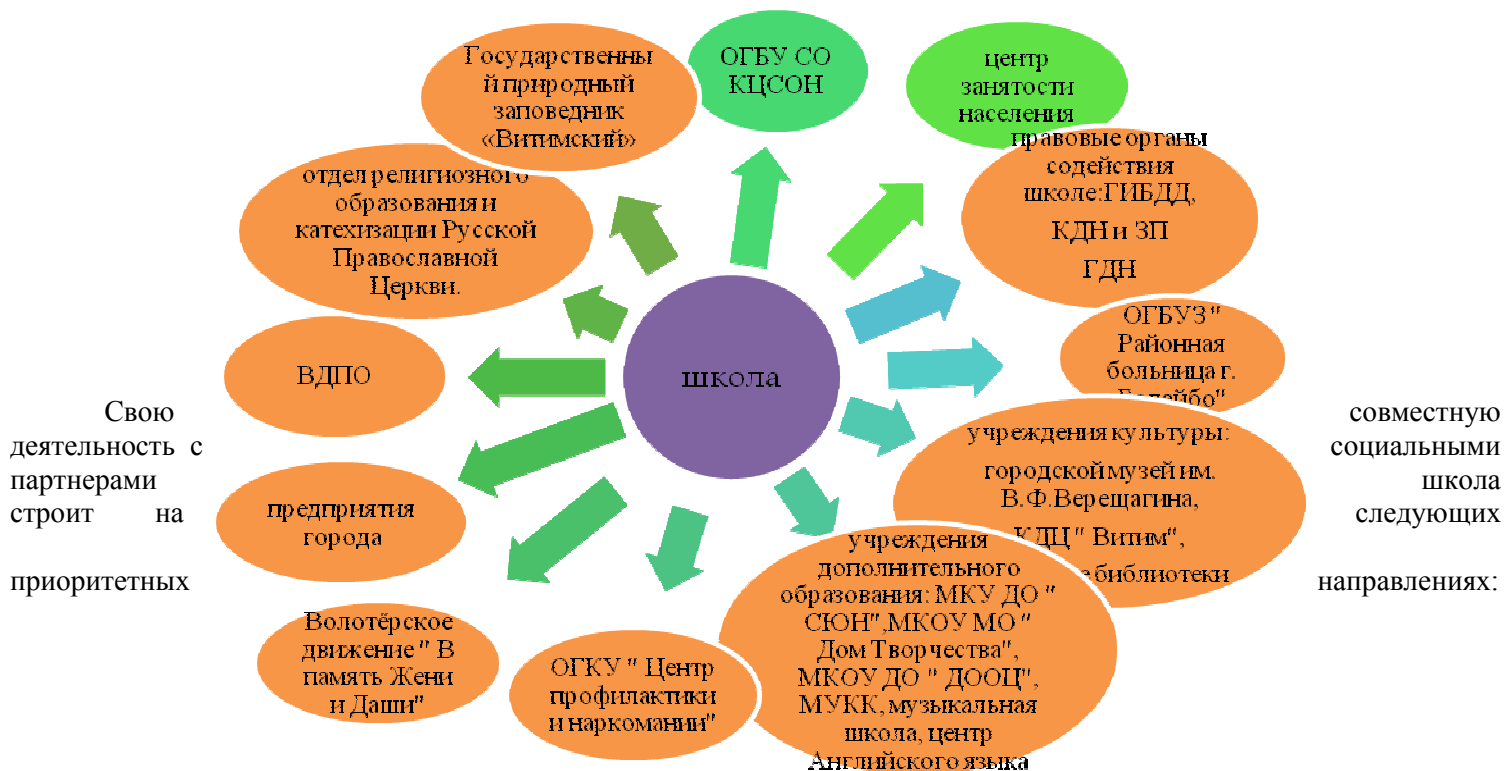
Государственный природный заповедник «Витимский»

ОГБУ СО КЦСОН

центр занятости населения

отдел религиозного образования и катехизации Русской Православной Церкви.

правовые органы содействия школе:ГИБДД, КДН и ЗП ГДН

ВДПО

школа

ОГБУЗ " Районная больница г. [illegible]"

Свою совместную деятельность с социальными партнерами школа строит на следующих приоритетных направлениях:

учреждения культуры: городской музей им. В.Ф.Верещагина, КДЦ " Витим", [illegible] библиотеки

предприятия города

учреждения дополнительного образования: МКУ ДО " СЮН",МКОУ МО " Дом Творчества", МКОУ ДО " ДООЦ", МУКК, музыкальная школа, центр Английского языка

Волотёрское движение " В память Жени и Даши"

ОГКУ " Центр профилактики и наркомании"